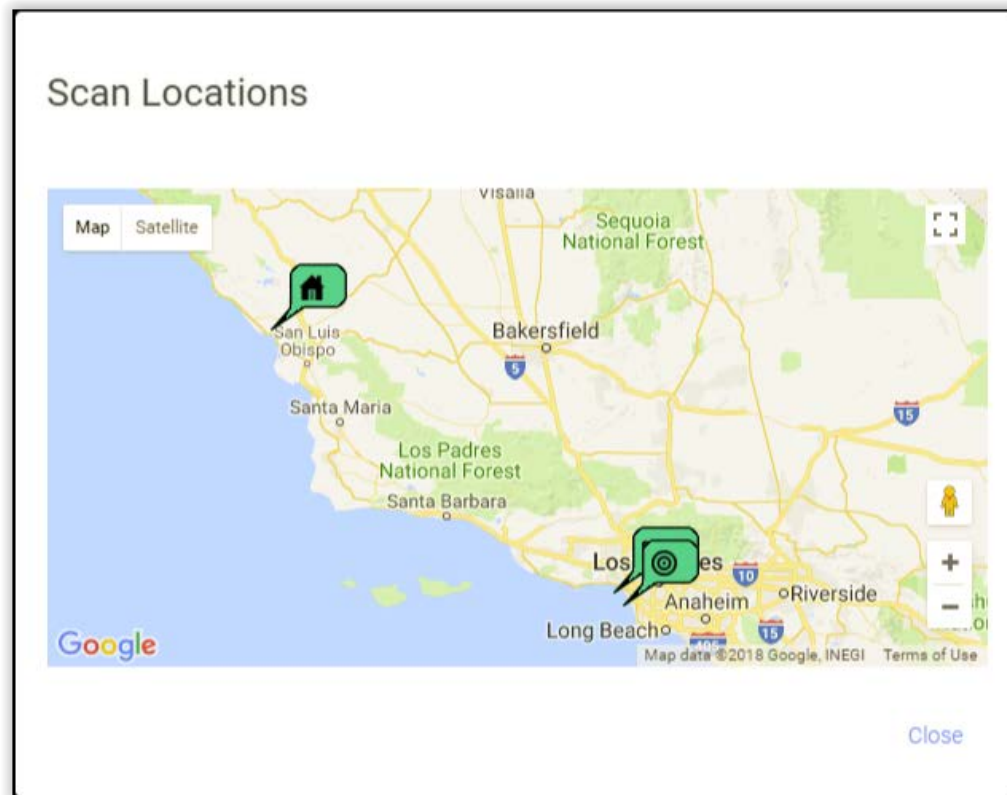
Scan Locations

Map
Satellite

Visalia
Sequoia National Forest
San Luis Obispo
Bakersfield
5
Santa Maria
15
Los Padres National Forest
Santa Barbara
Los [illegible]es
10
Anaheim
Riverside
Long Beach
15
+
−
Google
Map data ©2018 Google, INEGI
Terms of Use

Close